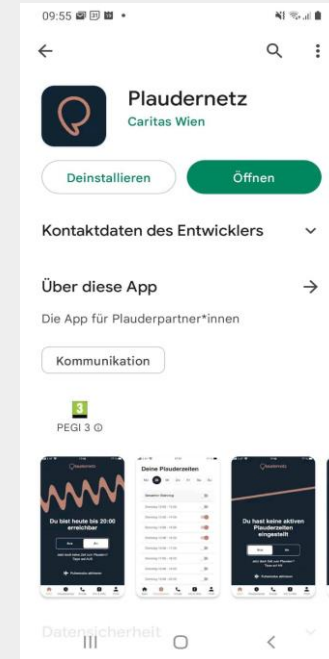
09:55

Plaudernetz
Caritas Wien

Deinstallieren

Öffnen

Kontaktdaten des Entwicklers

Über diese App

Die App für Plauderpartner*innen

Kommunikation

3
PEGI 3

Plaudernetz
Du bist heute bis 20:00 erreichbar

Deine Plauderzeiten

Plaudernetz
Du hast keine aktiven Plauderzeiten eingestellt

Datensicherheit